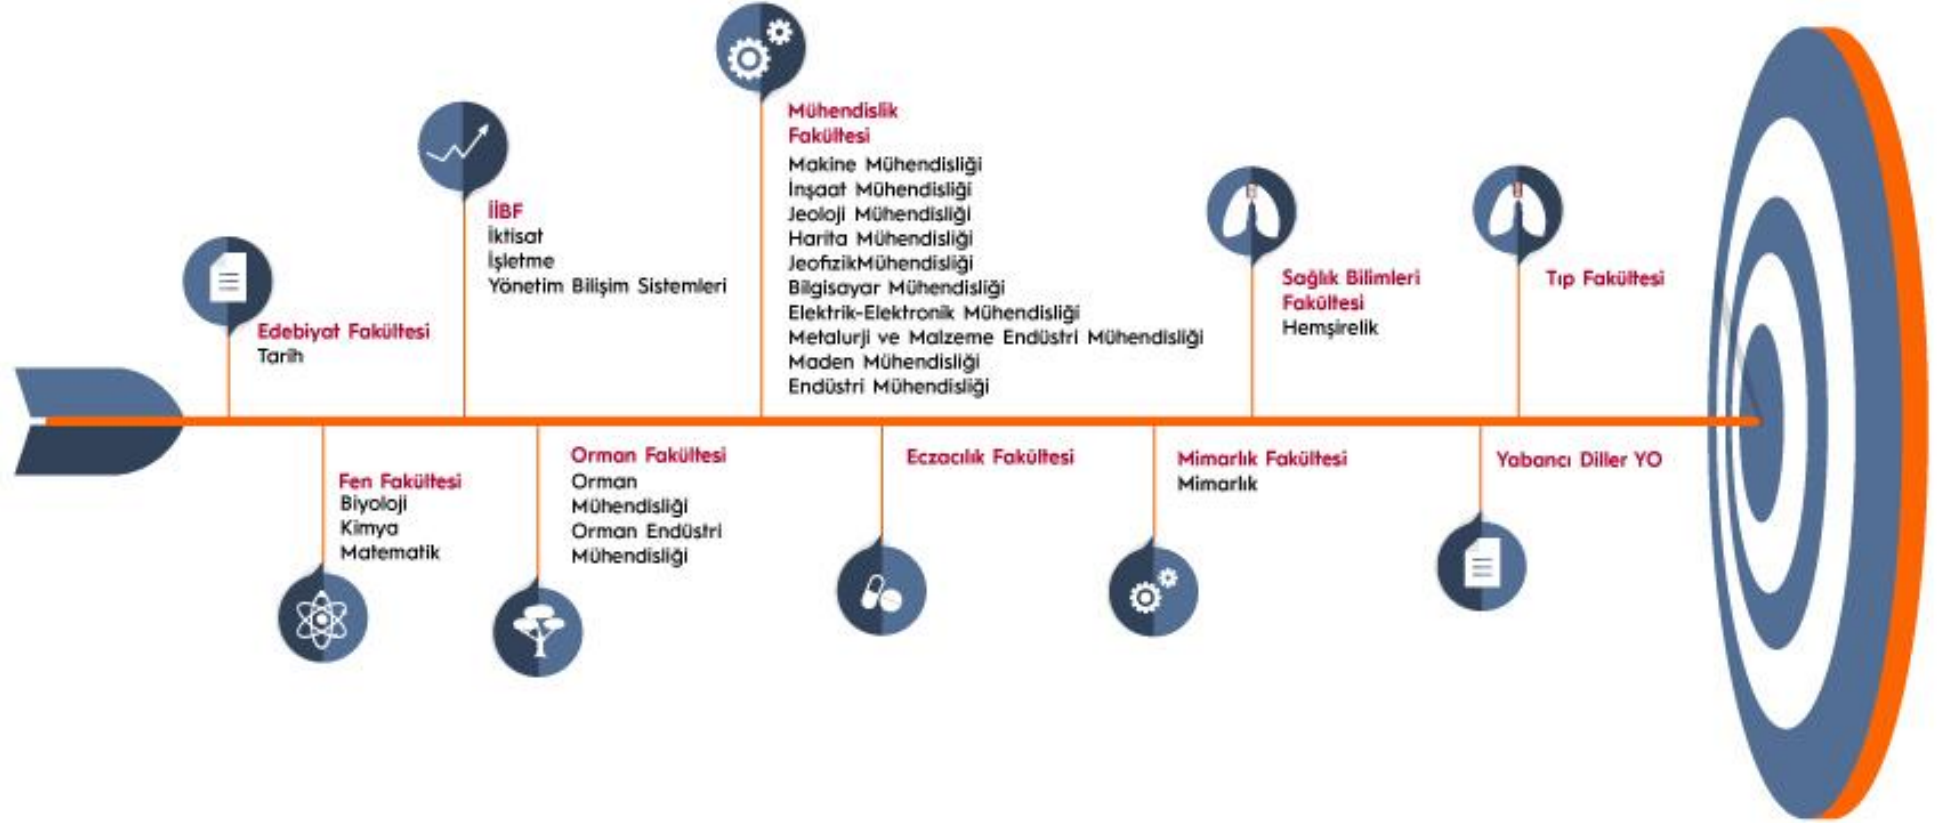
Edebiyat Fakültesi
Tarih

Fen Fakültesi
Biyoloji
Kimya
Matematik

İİBF
İktisat
İşletme
Yönetim Bilişim Sistemleri

Orman Fakültesi
Orman Mühendisliği
Orman Endüstri Mühendisliği

Mühendislik Fakültesi
Makine Mühendisliği
İnşaat Mühendisliği
Jeoloji Mühendisliği
Harita Mühendisliği
JeofizikMühendisliği
Bilgisayar Mühendisliği
Elektrik-Elektronik Mühendisliği
Metalurji ve Malzeme Endüstri Mühendisliği
Maden Mühendisliği
Endüstri Mühendisliği

Eczacılık Fakültesi

Mimarlık Fakültesi
Mimarlık

Sağlık Bilimleri Fakültesi
Hemşirelik

Yabancı Diller YO

Tıp Fakültesi